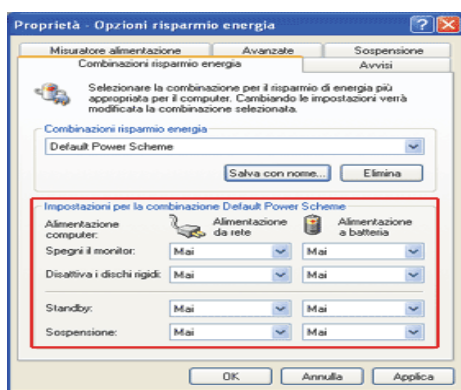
Proprietà - Opzioni risparmio energia

Misuratore alimentazione
Avanzate
Sospensione
Combinazioni risparmio energia
Avvisi

Selezionare la combinazione per il risparmio di energia più appropriata per il computer. Cambiando le impostazioni verrà modificata la combinazione selezionata.

Combinazioni risparmio energia
Default Power Scheme
Salva con nome...
Elimina

Impostazioni per la combinazione Default Power Scheme
Alimentazione computer:
Alimentazione da rete
Alimentazione a batteria
Spegni il monitor:
Mai
Mai
Disattiva i dischi rigidi:
Mai
Mai
Standby:
Mai
Mai
Sospensione:
Mai
Mai

OK
Annulla
Applica